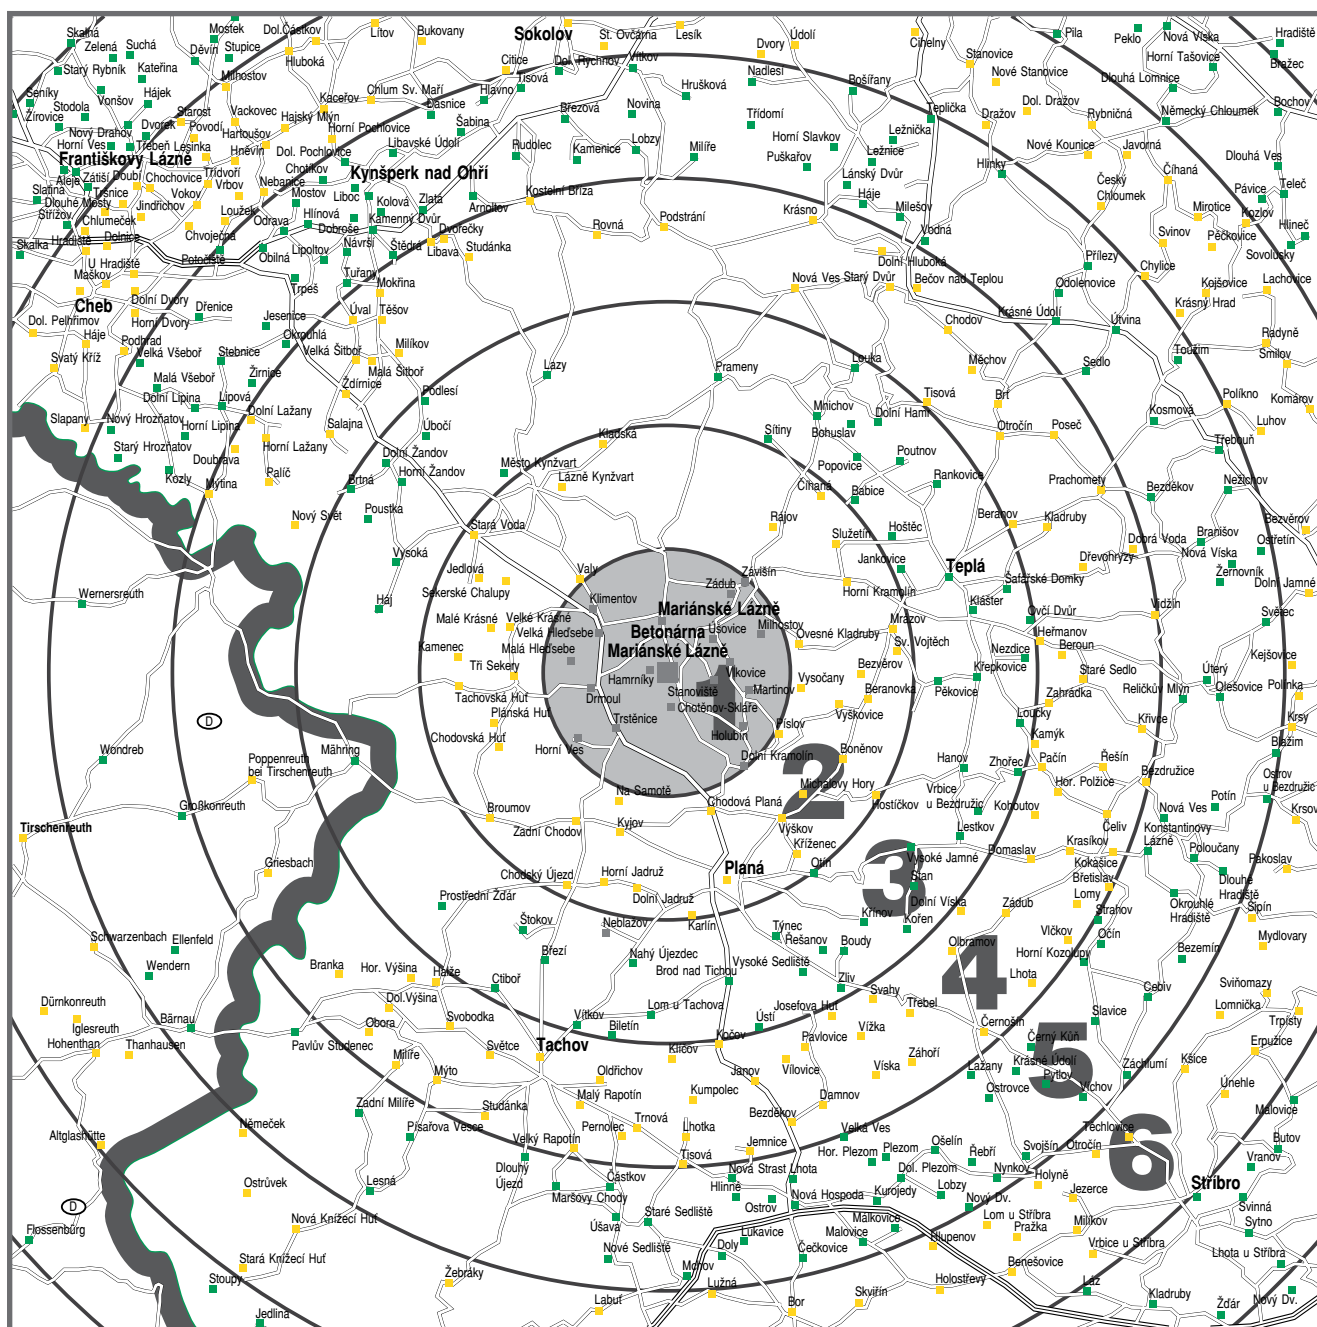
Skalná Zelená Suchá Mostek Děvín Stupice Dol. Částkov Hluboká Litov Bukovany Sokolov Citice Tisová St. Ovčárna Dol. Rychnov Vítkov Lesík Dvory Údolí Cihelny Pila Stanovice Nové Stanovice Pekla Nová Víska Horní Tašovice Dlouhá Lomnice Hradiště Bražec
Starý Rybník Kateřina Seníky Milhostov Hájek Vonšov Stodola Žírovice Starost Povodí Vackovec Kaceřov Chlum Sv. Maří Dasnice Hlavno Šabina Hrušková Nadlesí Bošířany Teplička Dražov Dol. Dražov Rybničná Německý Chloumek Bochov
Dvorek Nový Drahov Horní Ves Třebeň Lesinka Hartoušov Hajský Mlýn Horní Pochlovice Libavské Údolí Březová Novina Třídomí Ležnička Ležnice Horní Slavkov Puškařov Nové Kounice Javorná Dlouhá Ves
Františkovy Lázně Aleje Zátiší Doubí Chochovice Hněvín Dol. Pochlovice Chotíkov Kynšperk nad Ohří Rudolec Kamenice Lobzy Milíře Lánský Dvůr Hlinky Český Chloumek Čihaná Pávice Teleč
Slatina Dlouhé Mosty Třídvoří Vrbov Nebanice Mostov Liboc Zlatá Kostelní Bříza Háje Milešov Mirotice Kozlov
Střížov Lužnice Vokov Jindřichov Chlumeček Loužek Hlínová Kolová Odrava Dobroše Kamenný Dvůr Arnoltov Dvorečky Rovná Podstrání Krásno Vodná Svinov Pěčkovice Hlinec
Skalka Hradiště Dolnice Chvoječná Návrší Obilná Lipoltov Potočiště Štědrá Libava Studánka Dolní Hluboká Přílezy Chylice Sovolusky
U Hradiště Maškov Tuřany Mokřina Trpěš Nová Ves Starý Dvůr Bečov nad Teplou Odolenovice Kojšovice Lachovice
Cheb Dolní Dvory Dřenice Dol. Pelhřimov Horní Dvory Jesenice Úval Těšov Krásný Hrad Krásné Údolí Chodov Útvina Radyně
Háje Podhrad Okrouhlá Velká Šitboř Milíkov Toužim Smilov
Svatý Kříž Velká Všeboř Stebnice Malá Šitboř Lazy Prameny Louka Měchov Sedlo
Malá Všeboř Žírnice Zdírnice Podlesí Tisová Brt Políkno Komárov
Dolní Lipina Lipová Dolní Lažany Mnichov Dolní Hamry
Slapany Nový Hrozňatov Horní Lipina Salajna Úbočí Sítiny Bohuslav Otročín Poseč Kosmová Luhov
Starý Hrozňatov Horní Lažany Klaďská Třebouň
Doubrava Dolní Žandov Poutnov
Kozly Mýtina Palič Horní Žandov Město Kynžvart Popovice Rankovice Prachomety Nežichov
Brtná Lázně Kynžvart Čihaná Babice Bezděkov
Nový Svět Poustka Rájov Beranov Kladruby Bezvěrov
Stará Voda Služetín Hoštěc Dřevohryzy Dobrá Voda Branišov Ostřetín
Vysoká Jedlová Valy Závišín Jankovice Teplá Nová Víska Žernovník
Wernersreuth Sekerské Chalupy Klimentov Zádub Horní Kramolín Klášter Šafářské Domky Dolní Jamné
Háj Mariánské Lázně Vidžín Ovčí Dvůr Světec
Malé Krásné Velké Krásné Velká Hleďsebe Úšovice Milhostov Ovesné Kladruby Mrázov Heřmanov Beroun Kejšovice
Kamenec Malá Hleďsebe Betonárna Mariánské Lázně Sv. Vojtěch Nezdice Staré Sedlo Útery
Tři Sekery Hamrníky Vlkovice Vysočany Bezvěrov Křepkovice Reličkův Mlýn Olešovice Polínka
Tachovská Huť Drmoul Stanoviště Martinov Beranovka Pěkovice Zahrádka Křivce Krsy
Plánská Huť Trstěnice Chotěnov-Skláře Výškovice Loučky Blažim
Chodovská Huť Holubín Pístov Kamýk
Wondreb Horní Ves Dolní Kramolín Boněnov Hanov Zhořec Pačín Řešín Ostrov u Bezdružic
Poppenreuth bei Tirschenreuth Mähring 2 Michalovy Hory Bezdružice Hor. Polžice
Großkonreuth Na Samotě Chodová Planá Vrbice Nový Ves Potín
Tirschenreuth Broumov Kyjov Výškov Hostíčkov u Bezdružic Kokoutov Konstantinovy Lázně Krsov
Zadní Chodov Křiženec Lestkov Krasíkov Čelív
Griesbach Chodský Újezd Horní Jadruž Planá Otín Domaslav Kokašice Polouřany Pakoslav
Prostřední Žďár Dolní Jadruž 3 Vysoké Jamné Stan Břetislav Dlouhé
Štokov Karlín Krínov Dolní Víska Lomy Hradiště Okrouhlé Hradiště Sipín
Schwarzenbach Ellenfeld Nebla­zov Týnec Řešanov Boudy Kořen Zádub Strahov Očín Mydlovary
Wendern Branka Hor. Výšina Halže Nahý Újezdec Brod nad Tichou Vysoké Sedliště Olbramov Vlčkov Horní Kozolupy Bezemín
Dürnkonreuth Ctiboř Břeží Žilv 4 Lhota Čebív Sviňomazy
Iglesreuth Bärnau Dol. Výšina Svobodka Lom u Tachova Svahy Třebel Slavice Lomnička Trpísty
Hohenthan Thanhausen Pavlův Studenec Obora Světce Vítkov Biletín Josefova Huť Ústí Černošín 5 Černý Kůň Erpužice
Mýto Milíře Tachov Klíčov Kočov Pavlovice Vížka Krásné Údolí Záchlumí Kšice
Oldřichov Janov Vilovice Víska Záhoří Lažany Pytlov Ostrovce Vichov Úhelné
Zadní Milíře Studánka Malý Rapotín Kumpolec Damnov Malovice
Altglashütte Německ Písařova Vesce Trnová Bezděkov Velká Ves Techlovice 6 Butov
Velký Rapotín Pernolec Lhotka Jemnice Hor. Plezom Plezom Ošelín Řebří Svojšín Otročín Vranov
Dlouhý Újezd Tisová Nová Strast Lhota Dol. Plezom Nynkov Holyně
Ostrůvek Lesná Částkov Hlinné Nová Hospoda Kurojedy Lobzy Nový Dv. Jezerce Stříbro
Maršovy Chody Ostrov Lom u Stříbra Prašká Milíkov Svinná Sytno
Flossenbürg Nová Knížecí Huť Úšava Staré Sedliště Lukavice Malovice Málkovice Hlupenov Vrbice u Stříbra
Nové Sedliště Doly Čečkovice Lhota u Stříbra
Stará Knížecí Huť Žebráky Mchov Benešovice
Stoupy Lužná Holostřevy Láz
Jedlina Labuť Bor Skviřín Kladruby Žďár Nový Dv.
D D